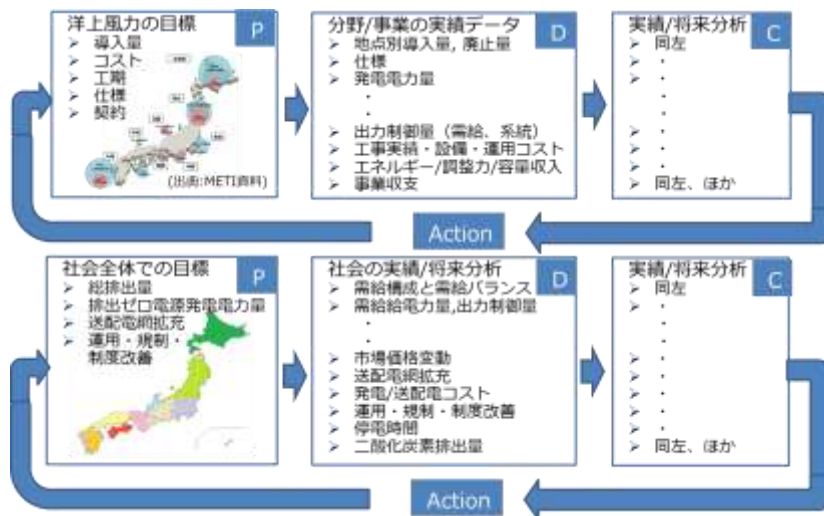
洋上風力の目標
P
➢ 導入量
➢ コスト
➢ 工期
➢ 仕様
➢ 契約
(出所:METI資料)

分野/事業の実績データ
D
➢ 地点別導入量, 廃止量
➢ 仕様
➢ 発電電力量
・
・
➢ 出力制御量（需給、系統）
➢ 工事実績・設備・運用コスト
➢ エネルギー/調整力/容量収入
➢ 事業収支

実績/将来分析
C
➢ 同左
➢ ・
➢ ・
・
・
➢ ・
➢ ・
➢ ・
➢ 同左、ほか

Action

社会全体での目標
P
➢ 総排出量
➢ 排出ゼロ電源発電電力量
➢ 送配電網拡充
➢ 運用・規制・制度改善

社会の実績/将来分析
D
➢ 需給構成と需給バランス
➢ 需給給電力量,出力制御量
・
・
➢ 市場価格変動
➢ 送配電網拡充
➢ 発電/送配電コスト
➢ 運用・規制・制度改善
➢ 停電時間
➢ 二酸化炭素排出量

実績/将来分析
C
➢ 同左
➢ ・
・
・
➢ ・
➢ ・
➢ ・
➢ ・
➢ ・
➢ 同左、ほか

Action